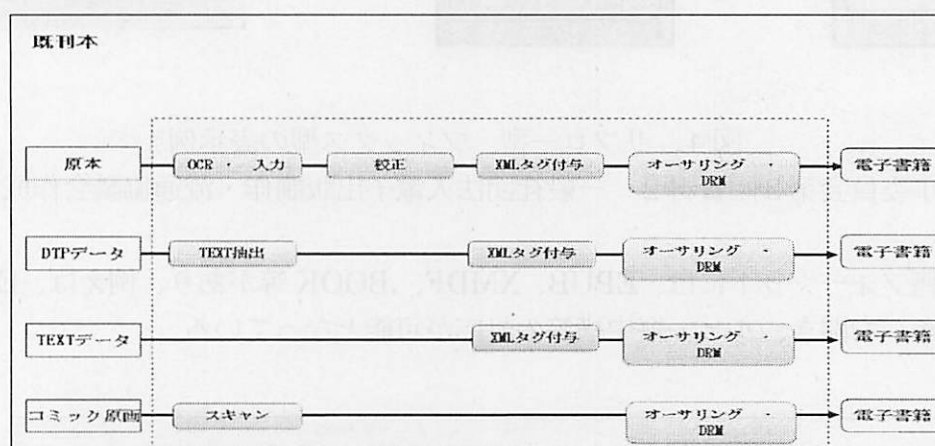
既刊本

原本
OCR ・ 入力
校正
XMLタグ付与
オーサリング ・ DRM
電子書籍

DTPデータ
TEXT抽出
XMLタグ付与
オーサリング ・ DRM
電子書籍

TEXTデータ
XMLタグ付与
オーサリング ・ DRM
電子書籍

コミック原画
スキャン
オーサリング ・ DRM
電子書籍